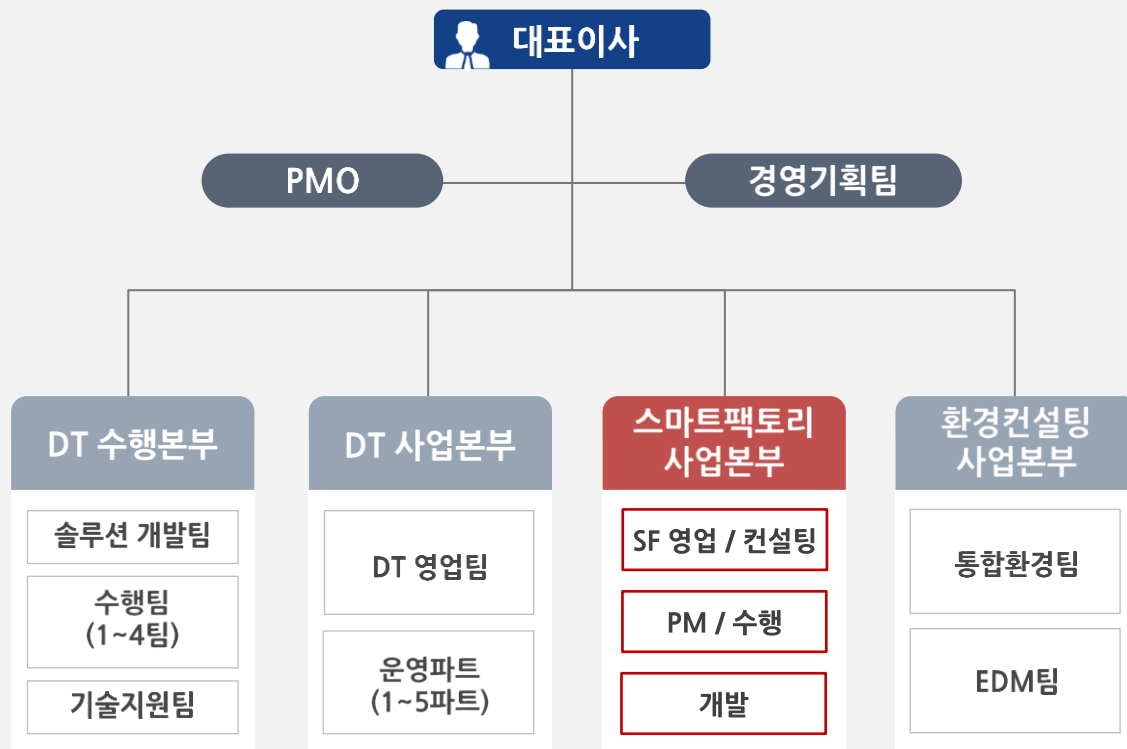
대표이사

PMO

경영기획팀

DT 수행본부

솔루션 개발팀

수행팀
(1~4팀)

기술지원팀

DT 사업본부

DT 영업팀

운영파트
(1~5파트)

스마트팩토리
사업본부

SF 영업 / 컨설팅

PM / 수행

개발

환경컨설팅
사업본부

통합환경팀

EDM팀